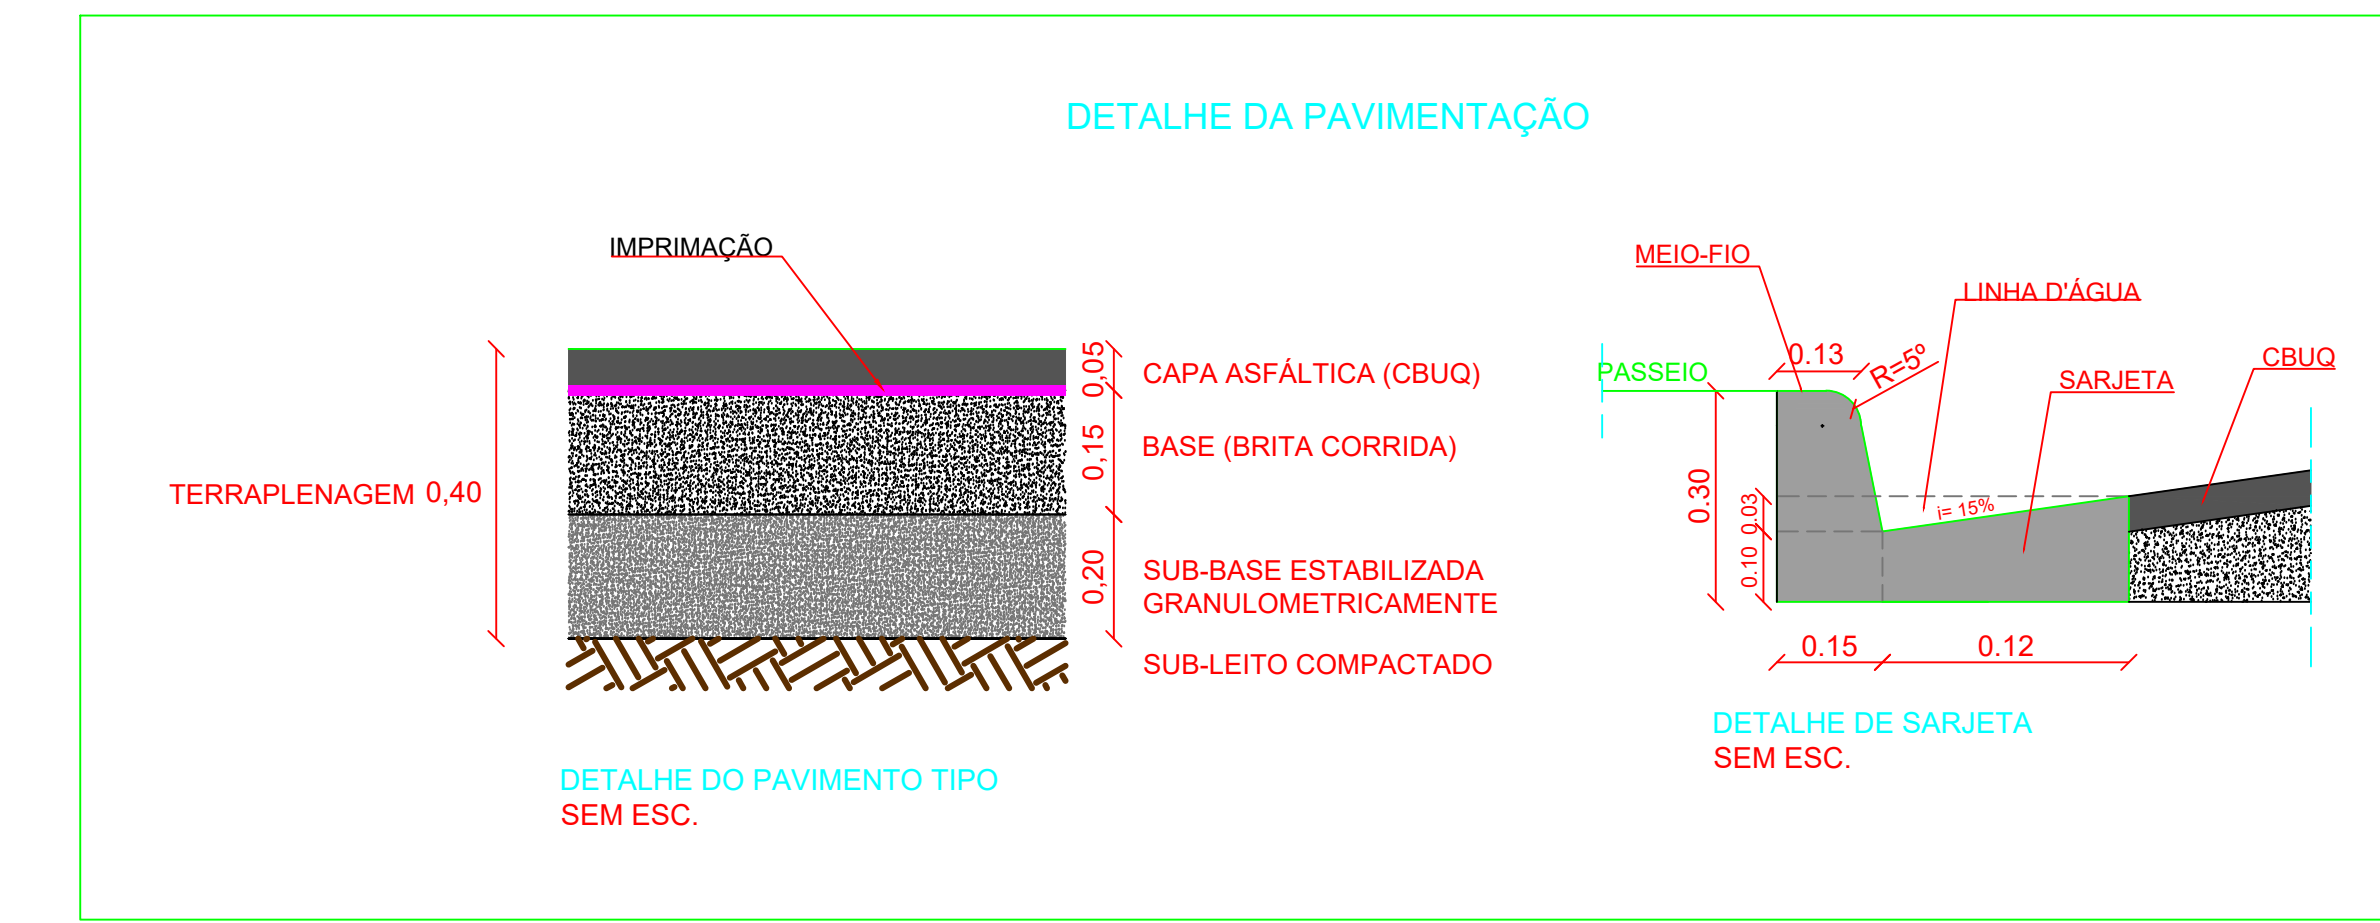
DETALHE DA PAVIMENTAÇÃO

IMPRIMAÇÃO

TERRAPLENAGEM 0,40

0,05
CAPA ASFÁLTICA (CBUQ)
0,15
BASE (BRITA CORRIDA)
0,20
SUB-BASE ESTABILIZADA GRANULOMETRICAMENTE
SUB-LEITO COMPACTADO

DETALHE DO PAVIMENTO TIPO
SEM ESC.

MEIO-FIO
LINHA D'ÁGUA
0.13
R=5º
CBUQ
PASSEIO
SARJETA
0.30
i= 15%
0.03
0.10
0.15
0.12

DETALHE DE SARJETA
SEM ESC.